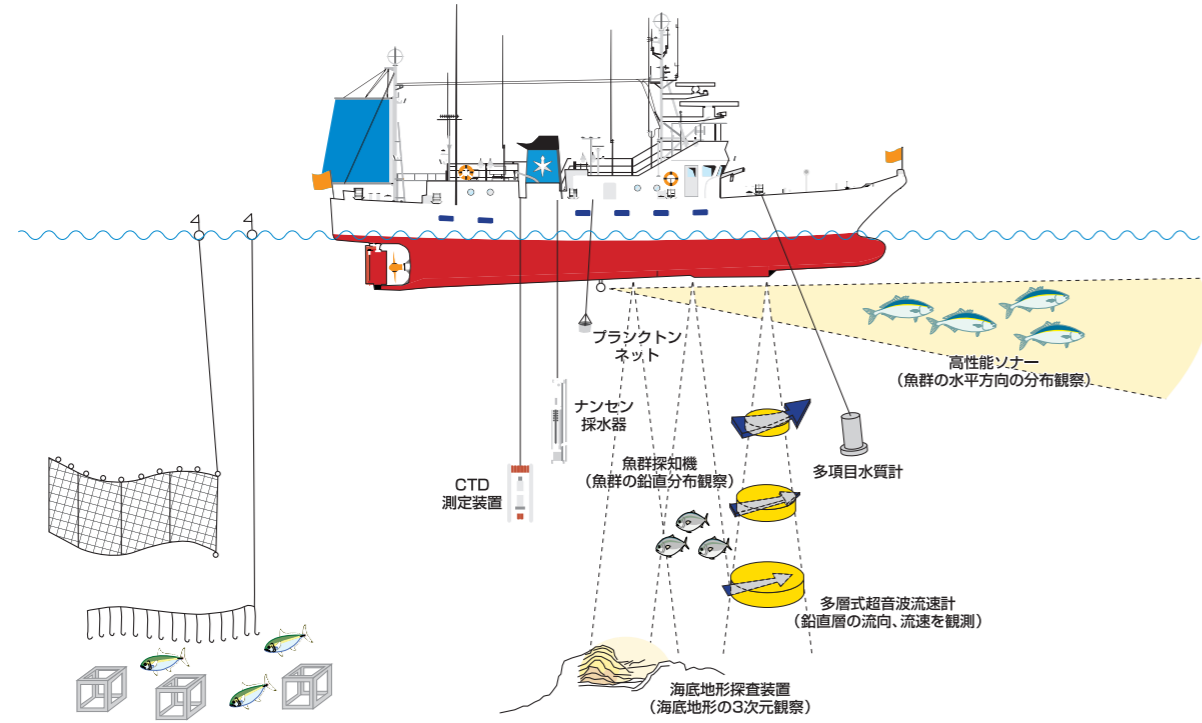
プランクトンネット

高性能ソナー
（魚群の水平方向の分布観察）

ナンセン
採水器

CTD
測定装置

魚群探知機
（魚群の鉛直分布観察）

多項目水質計

多層式超音波流速計
（鉛直層の流向、流速を観測）

海底地形探査装置
（海底地形の3次元観察）